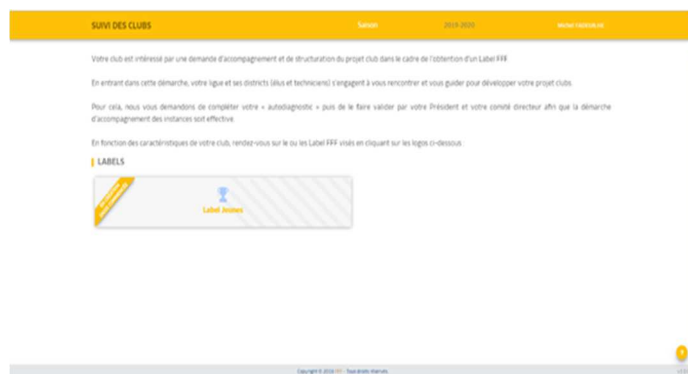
SUIVI DES CLUBS

Saison

2019-2020

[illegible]

Votre club est intéressé par une demande d'accompagnement et de structuration du projet club dans le cadre de l'obtention d'un Label FFF.

En entrant dans cette démarche, votre ligue et ses districts (élus et techniciens) s'engagent à vous rencontrer et vous guider pour développer votre projet clubs.

Pour cela, nous vous demandons de compléter votre « autodiagnostic » puis de le faire valider par votre Président et votre comité directeur afin que la démarche d'accompagnement des instances soit effective.

En fonction des caractéristiques de votre club, rendez-vous sur le ou les Label FFF visés en cliquant sur les logos ci-dessous :

LABELS

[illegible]

Label Jeunes

Copyright © 2019 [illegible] - Tous droits réservés

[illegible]